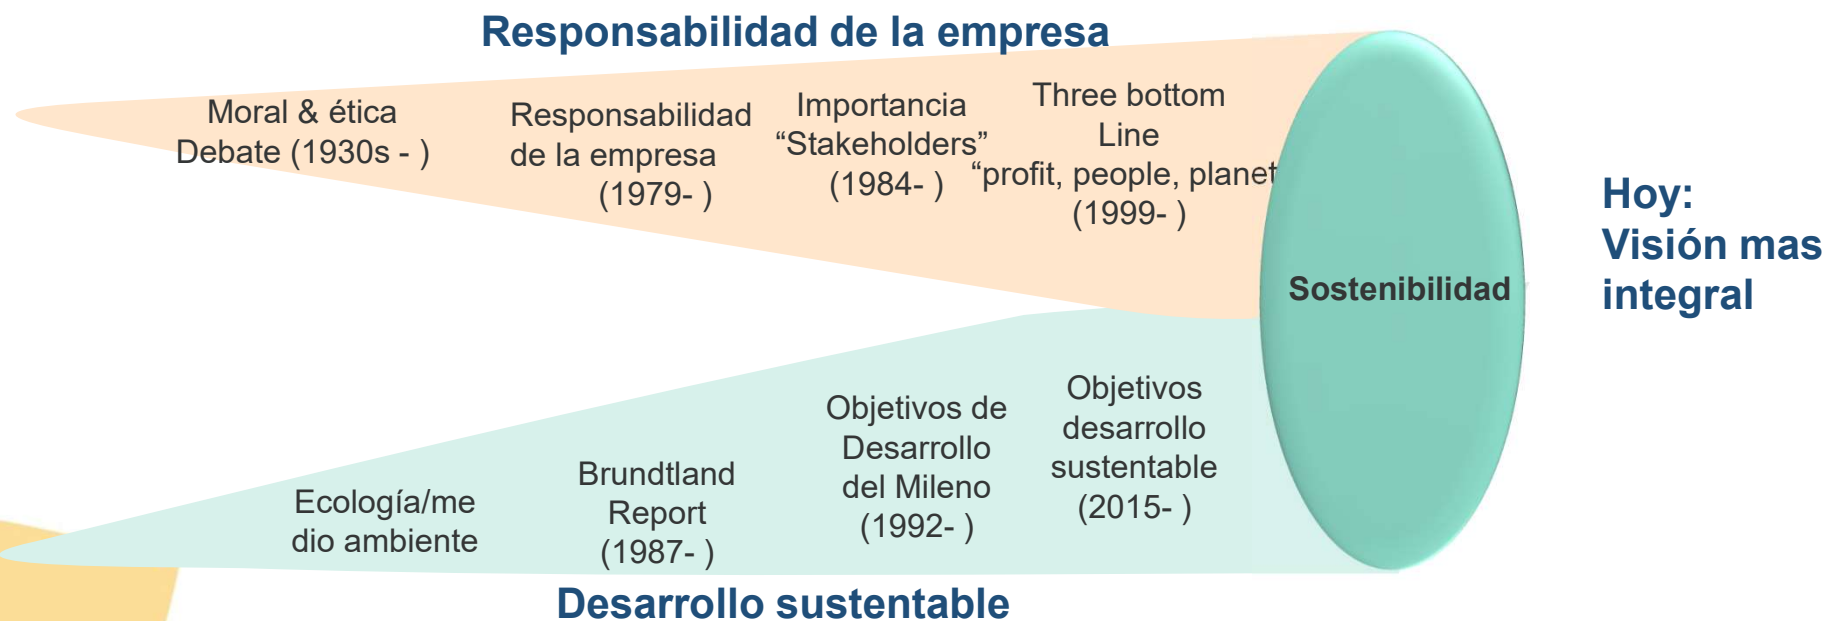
Responsabilidad de la empresa

Moral & ética Debate (1930s - )

Responsabilidad de la empresa (1979- )

Importancia “Stakeholders” (1984- )

Three bottom Line “profit, people, planet (1999- )

Sostenibilidad

Hoy: Visión mas integral

Ecología/medio ambiente

Brundtland Report (1987- )

Objetivos de Desarrollo del Mileno (1992- )

Objetivos desarrollo sustentable (2015- )

Desarrollo sustentable